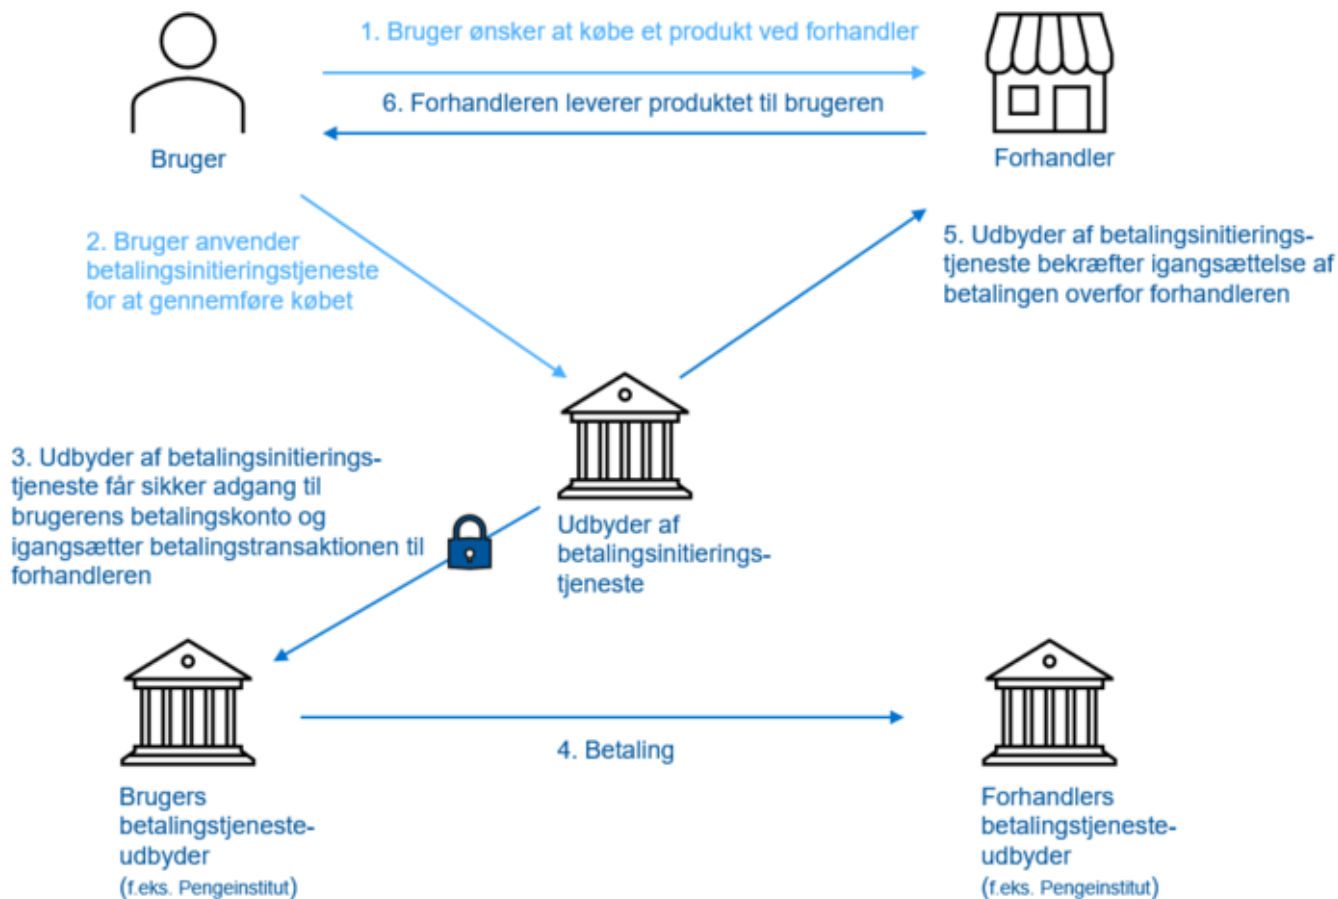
1. Bruger ønsker at købe et produkt ved forhandler

6. Forhandleren leverer produktet til brugeren

Bruger

Forhandler

2. Bruger anvender betalingsinitieringstjeneste for at gennemføre købet

5. Udbyder af betalingsinitieringstjeneste bekræfter igangsættelse af betalingen overfor forhandleren

3. Udbyder af betalingsinitieringstjeneste får sikker adgang til brugerens betalingskonto og igangsætter betalingstransaktionen til forhandleren

Udbyder af betalingsinitieringstjeneste

4. Betaling

Brugers betalingstjenesteudbyder (f.eks. Pengeinstitut)

Forhandlers betalingstjenesteudbyder (f.eks. Pengeinstitut)